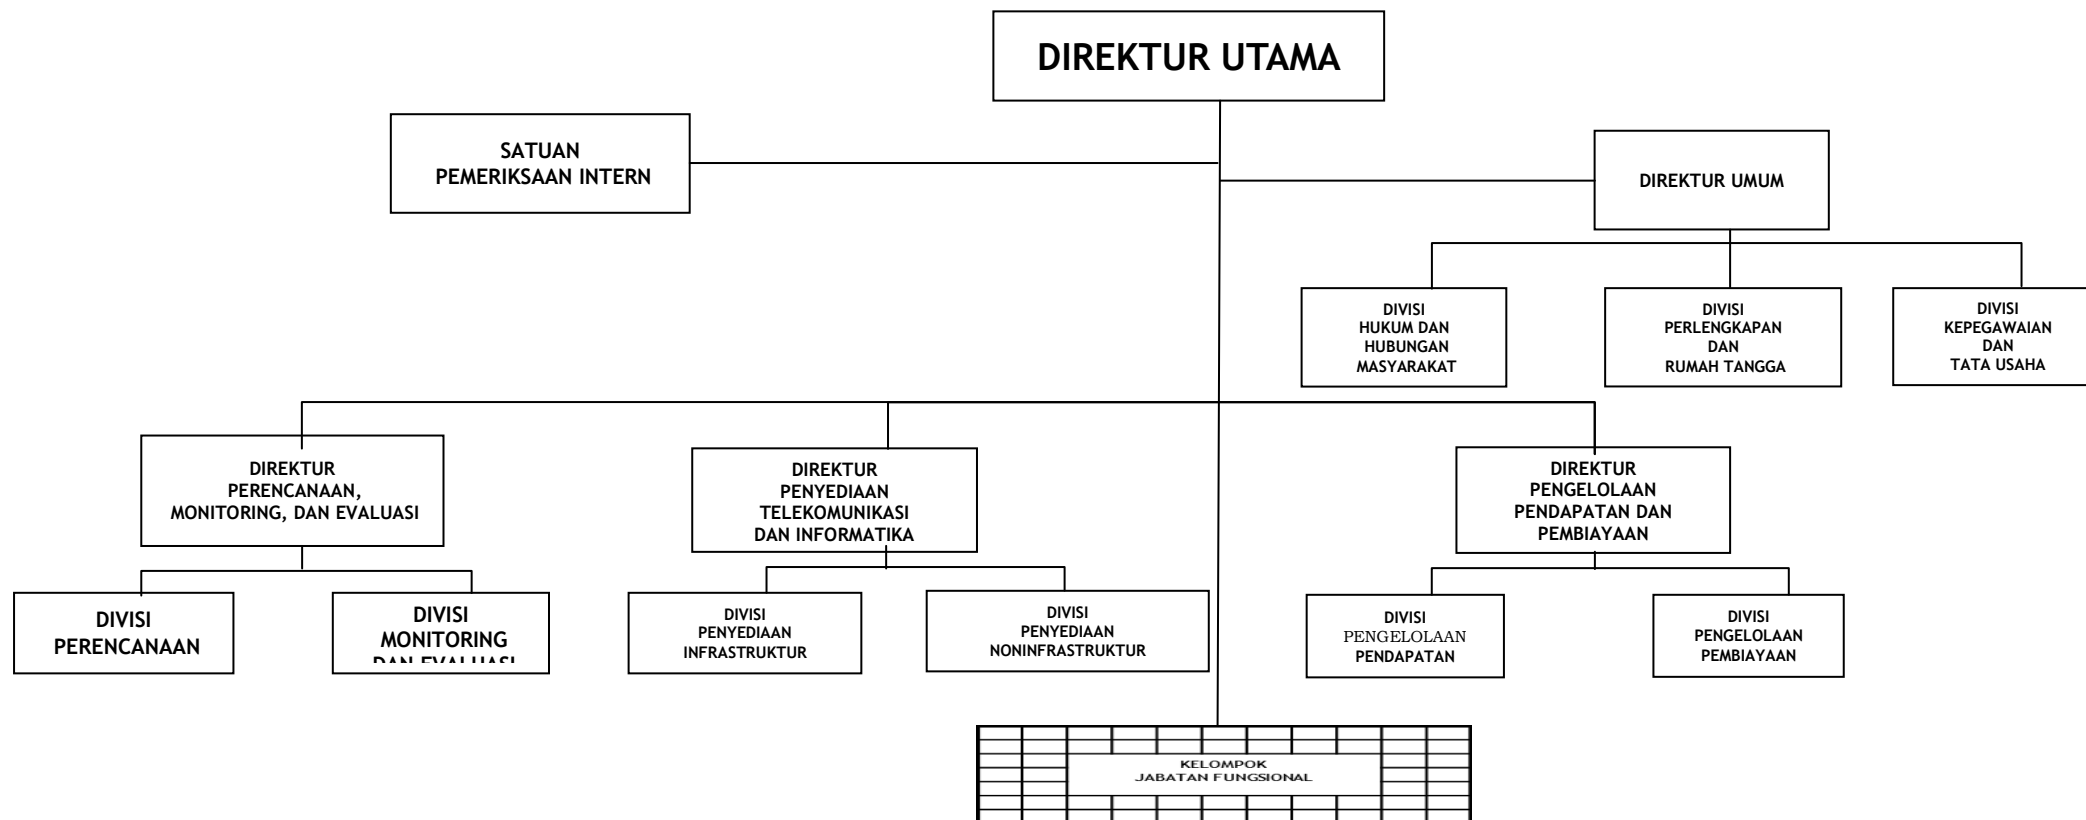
DIREKTUR UTAMA

SATUAN PEMERIKSAAN INTERN

DIREKTUR UMUM

DIVISI HUKUM DAN HUBUNGAN MASYARAKAT

DIVISI PERLENGKAPAN DAN RUMAH TANGGA

DIVISI KEPEGAWAIAN DAN TATA USAHA

DIREKTUR PERENCANAAN, MONITORING, DAN EVALUASI

DIREKTUR PENYEDIAAN TELEKOMUNIKASI DAN INFORMATIKA

DIREKTUR PENGELOLAAN PENDAPATAN DAN PEMBIAYAAN

DIVISI PERENCANAAN

DIVISI MONITORING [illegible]

DIVISI PENYEDIAAN INFRASTRUKTUR

DIVISI PENYEDIAAN NONINFRASTRUKTUR

DIVISI PENGELOLAAN PENDAPATAN

DIVISI PENGELOLAAN PEMBIAYAAN

KELOMPOK JABATAN FUNGSIONAL